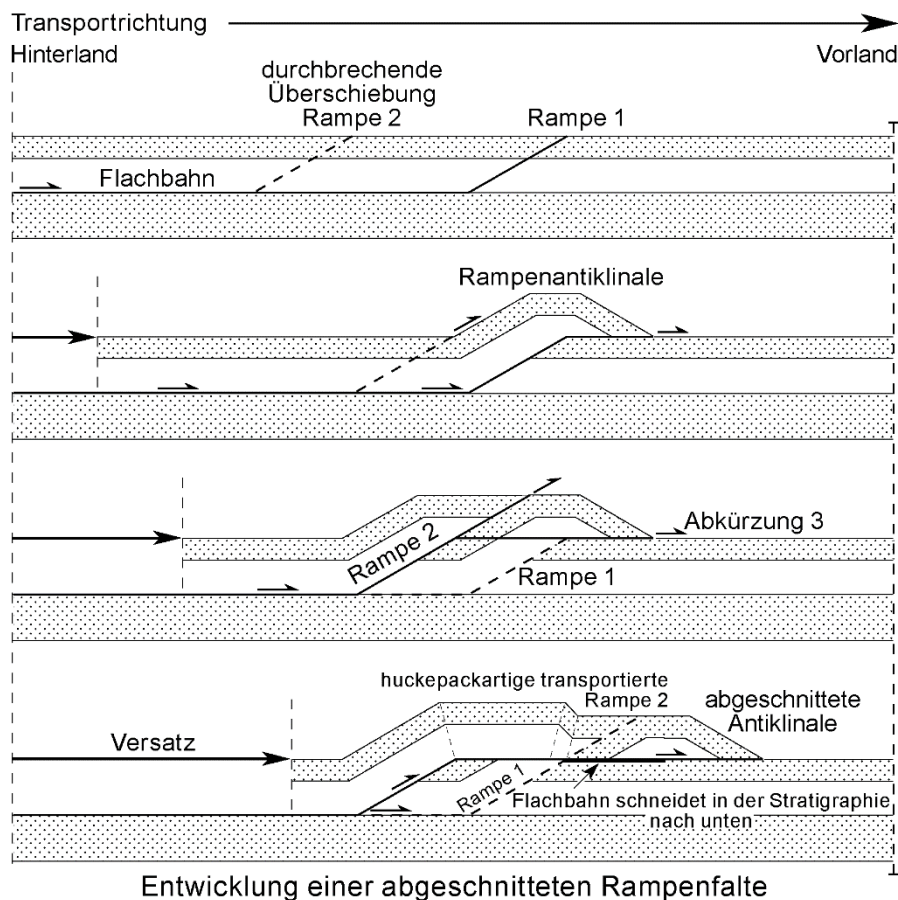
Transportrichtung
Hinterland
Vorland

durchbrechende Überschiebung Rampe 2
Rampe 1
Flachbahn

Rampenantiklinale

Abkürzung 3
Rampe 2
Rampe 1

huckepackartige transportierte Rampe 2
abgeschnittete Antiklinale
Versatz
Rampe 1
Flachbahn schneidet in der Stratigraphie nach unten

Entwicklung einer abgeschnitteten Rampenfalte